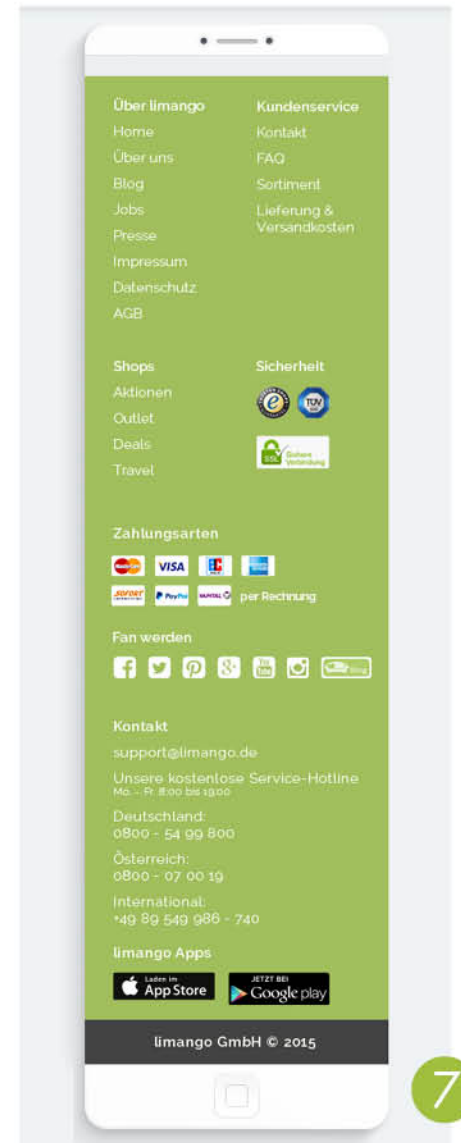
Über limango
Home
Über uns
Blog
Jobs
Presse
Impressum
Datenschutz
AGB

Kundenservice
Kontakt
FAQ
Sortiment
Lieferung & Versandkosten

Shops
Aktionen
Outlet
Deals
Travel

Sicherheit
TÜV
SSL Sichere Verbindung

Zahlungsarten
VISA
SOFORT PayPal RATENKAUF per Rechnung

Fan werden
Blog

Kontakt
support@limango.de
Unsere kostenlose Service-Hotline
Mo. – Fr. 8:00 bis 19:00
Deutschland:
0800 - 54 99 800
Österreich:
0800 - 07 00 19
International:
+49 89 549 986 - 740

limango Apps
Laden im App Store
JETZT BEI Google play

limango GmbH © 2015

7